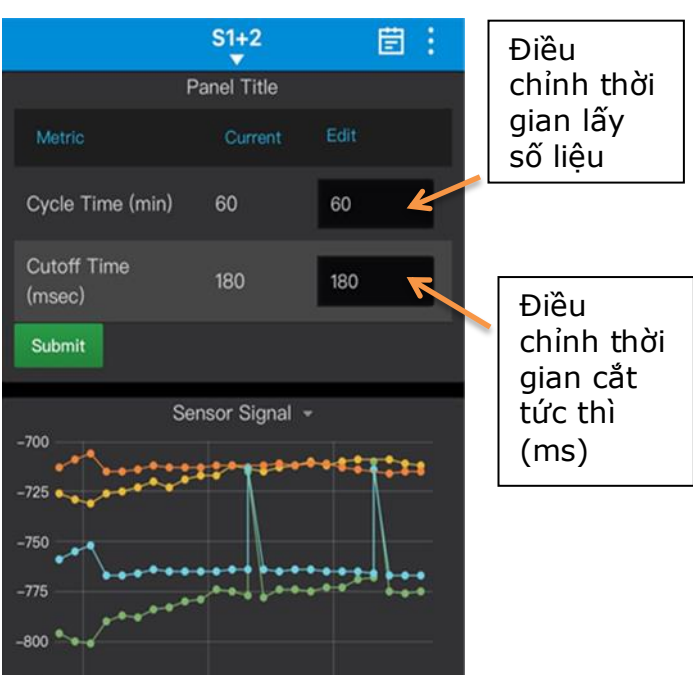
S1+2

Panel Title

| Metric | Current | Edit |
|---|---|---|
| Cycle Time (min) | 60 | 60 |
| Cutoff Time (msec) | 180 | 180 |

Submit

Điều chỉnh thời gian lấy số liệu

Điều chỉnh thời gian cắt tức thì (ms)

Sensor Signal

-700
-725
-750
-775
-800